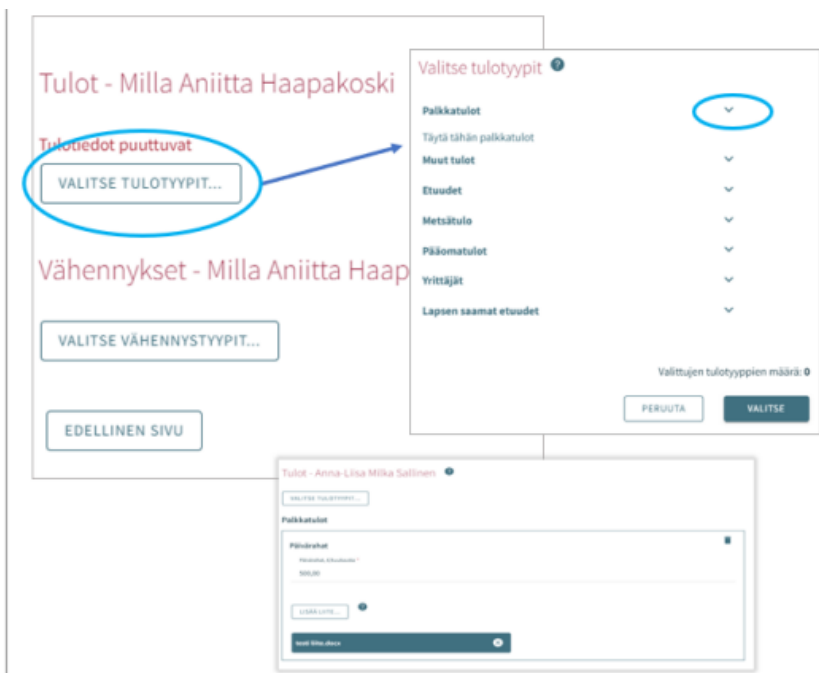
Tulot - Milla Aniitta Haapakoski

Tulotiedot puuttuvat

VALITSE TULOTYYPIT...

Vähennykset - Milla Aniitta Haap

VALITSE VÄHENNYSTYYPIT...

EDELLINEN SIVU

Valitse tulotyypit

Palkkatulot

Täytä tähän palkkatulot

Muut tulot

Etuudet

Metsätulo

Pääomatulot

Yrittäjät

Lapsen saamat etuudet

Valittujen tulotyyppien määrä: 0

PERUUTA

VALITSE

Tulot - Anna-Liisa Milka Sallinen

VALITSE TULOTYYPIT...

Palkkatulot

Päivärahat

Päivärahat, kiloeuroa *

500,00

LISÄÄ LIITE...

testi liite.docx